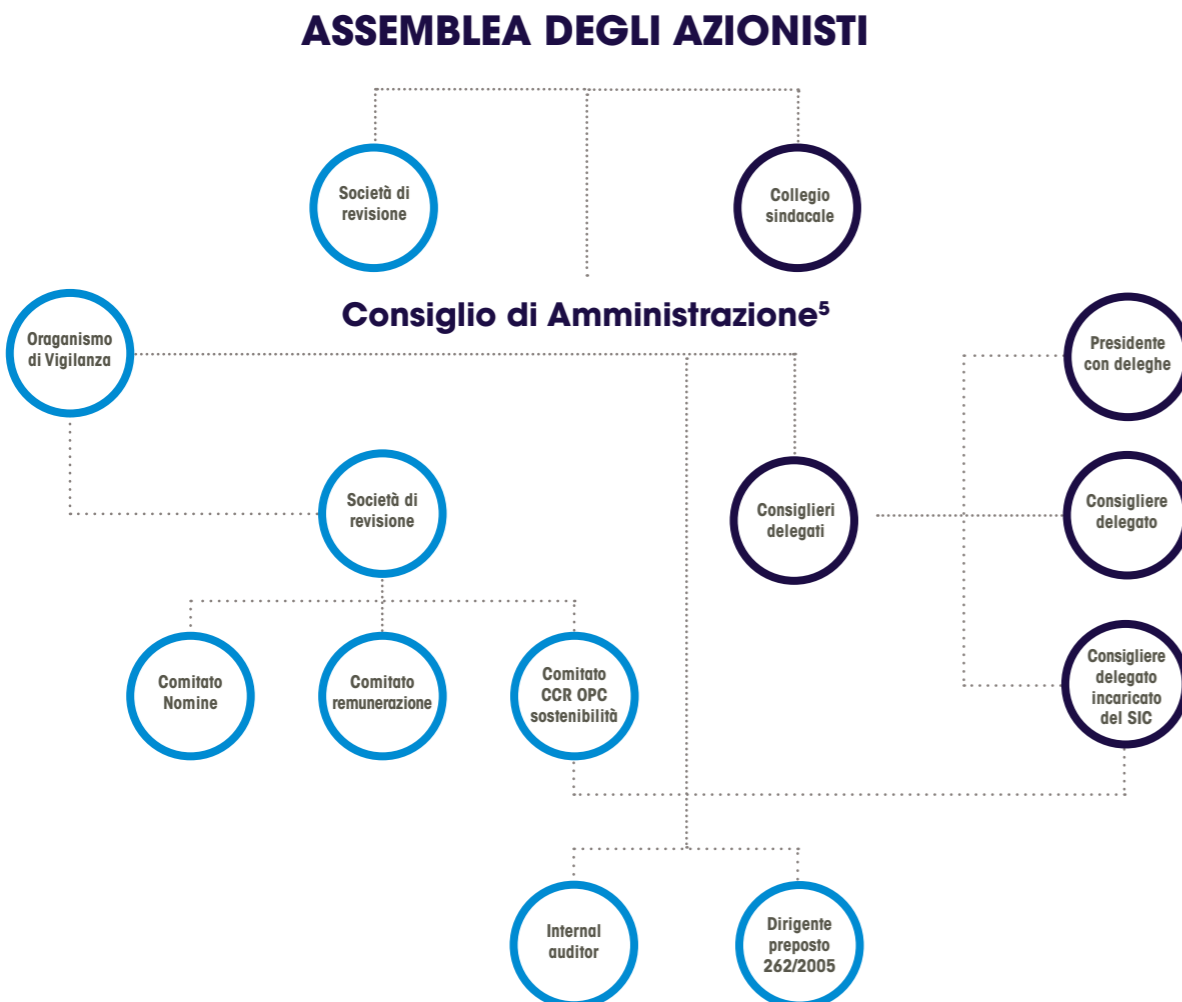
ASSEMBLEA DEGLI AZIONISTI

Società di revisione

Collegio sindacale

Consiglio di Amministrazione$^5$

Oraganismo di Vigilanza

Presidente con deleghe

Società di revisione

Consiglieri delegati

Consigliere delegato

Comitato Nomine

Comitato remunerazione

Comitato CCR OPC sostenibilità

Consigliere delegato incaricato del SIC

Internal auditor

Dirigente preposto 262/2005